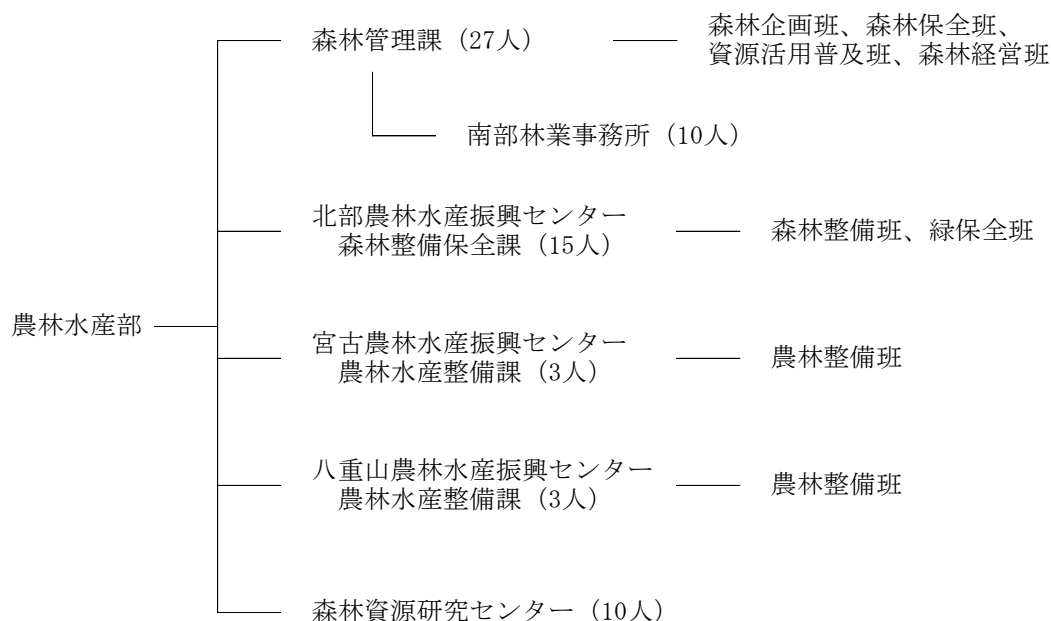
農林水産部

森林管理課（27人）

森林企画班、森林保全班、資源活用普及班、森林経営班

南部林業事務所（10人）

北部農林水産振興センター
森林整備保全課（15人）

森林整備班、緑保全班

宮古農林水産振興センター
農林水産整備課（3人）

農林整備班

八重山農林水産振興センター
農林水産整備課（3人）

農林整備班

森林資源研究センター（10人）